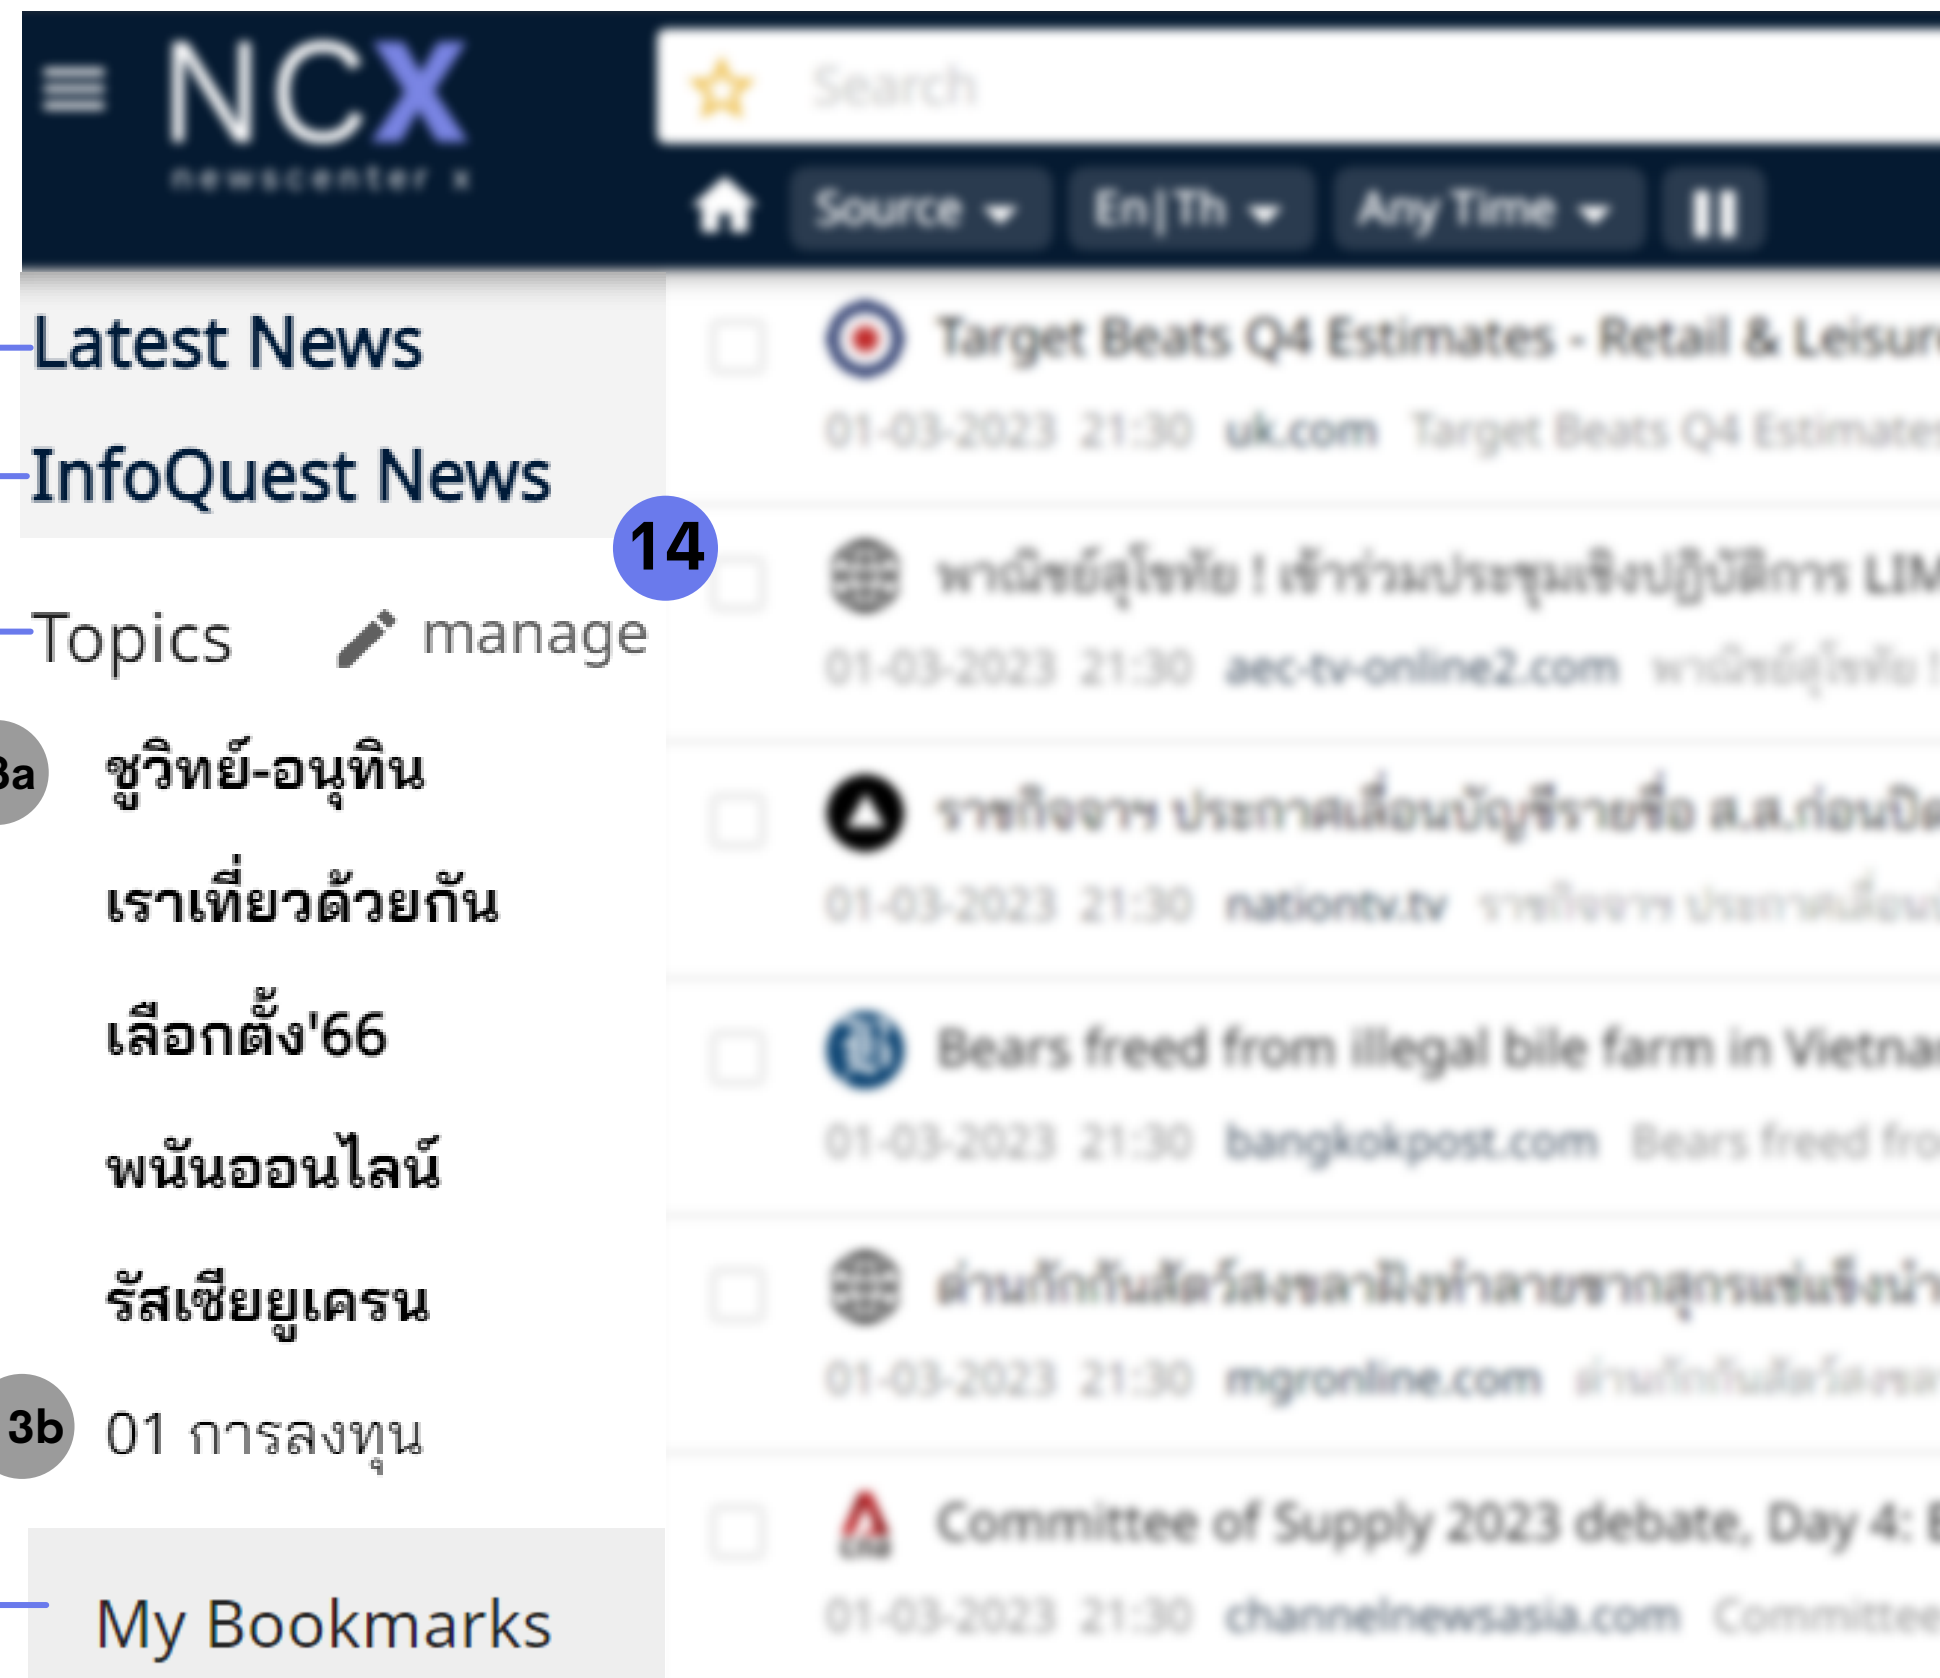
NCX
newscenter x

Search

Source
En|Th
Any Time

Latest News
InfoQuest News
14
Topics manage
3a
ชูวิทย์-อนุทิน
เราเที่ยวด้วยกัน
เลือกตั้ง'66
พนันออนไลน์
รัสเซียยูเครน
3b
01 การลงทุน
My Bookmarks

Target Beats Q4 Estimates - Retail & Leisur
01-03-2023 21:30 uk.com Target Beats Q4 Estimate

พาณิชย์ลุโขทัย ! เข้าร่วมประชุมเชิงปฏิบัติการ LIM
01-03-2023 21:30 aec-tv-online2.com พาณิชย์ลุโขทัย !

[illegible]
01-03-2023 21:30 nationtv.tv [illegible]

Bears freed from illegal bile farm in Vietna
01-03-2023 21:30 bangkokpost.com Bears freed fro

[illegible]
01-03-2023 21:30 mgronline.com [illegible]

Committee of Supply 2023 debate, Day 4:
01-03-2023 21:30 channelnewsasia.com Committee